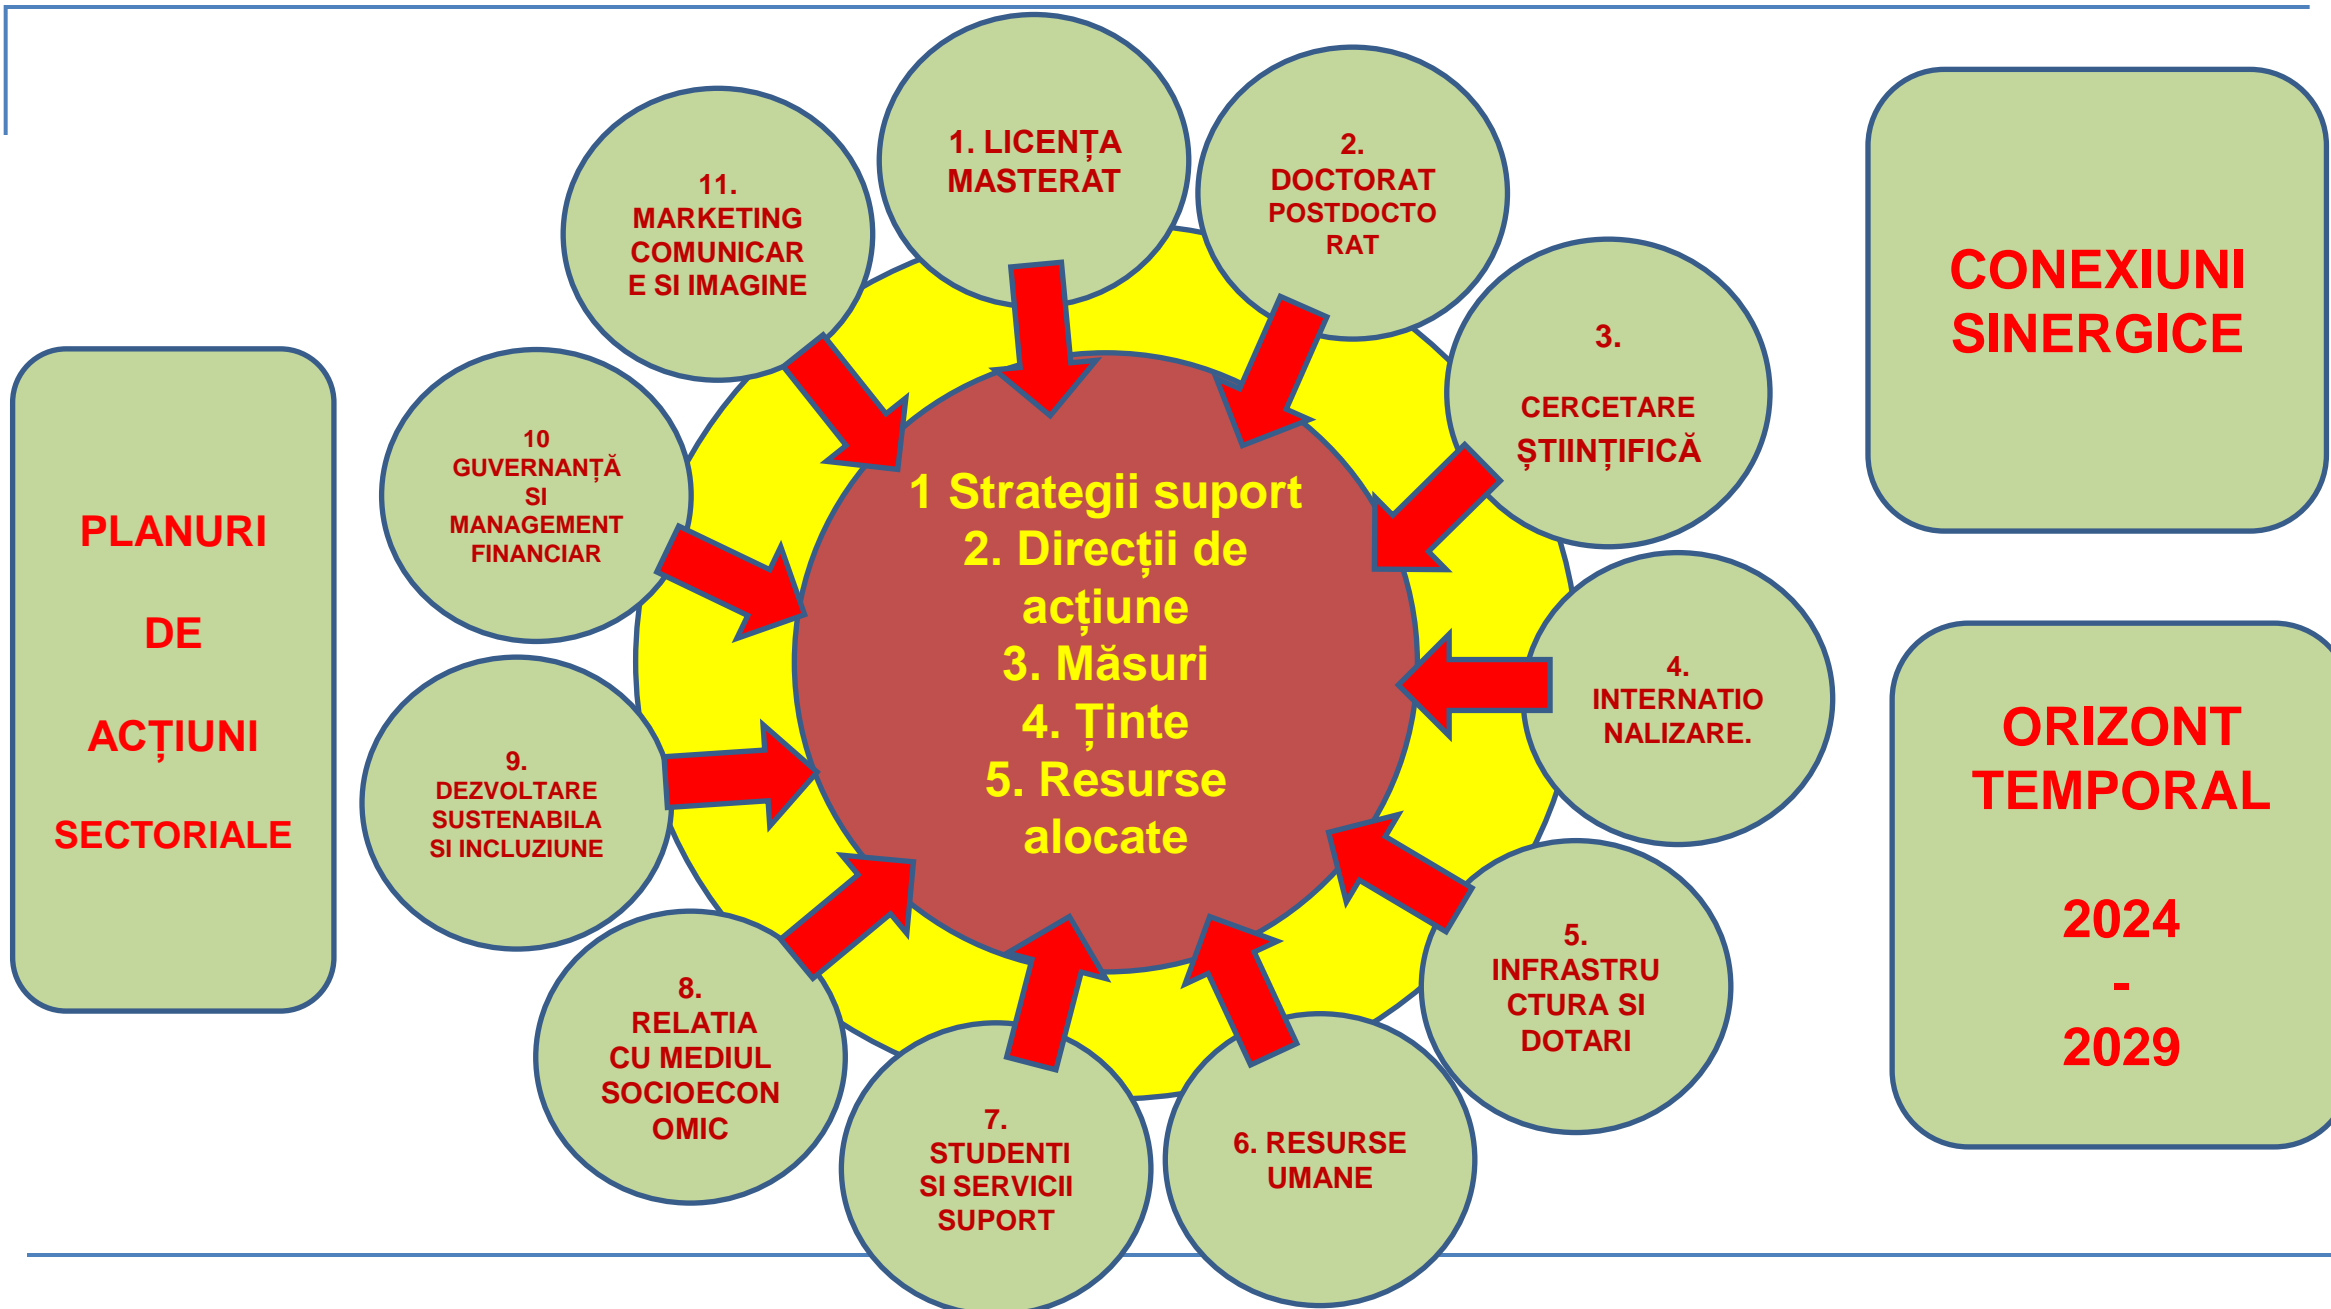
PLANURI

DE

ACȚIUNI

SECTORIALE

11. MARKETING COMUNICARE SI IMAGINE

1. LICENȚA MASTERAT

2. DOCTORAT POSTDOCTORAT

3. CERCETARE ȘTIINȚIFICĂ

4. INTERNATIONALIZARE.

5. INFRASTRUCTURA SI DOTARI

6. RESURSE UMANE

7. STUDENTI SI SERVICII SUPORT

8. RELATIA CU MEDIUL SOCIOECONOMIC

9. DEZVOLTARE SUSTENABILA SI INCLUZIUNE

10 GUVERNANȚĂ SI MANAGEMENT FINANCIAR

1 Strategii suport
2. Direcții de acțiune
3. Măsuri
4. Ținte
5. Resurse alocate

CONEXIUNI SINERGICE

ORIZONT TEMPORAL

2024
-
2029